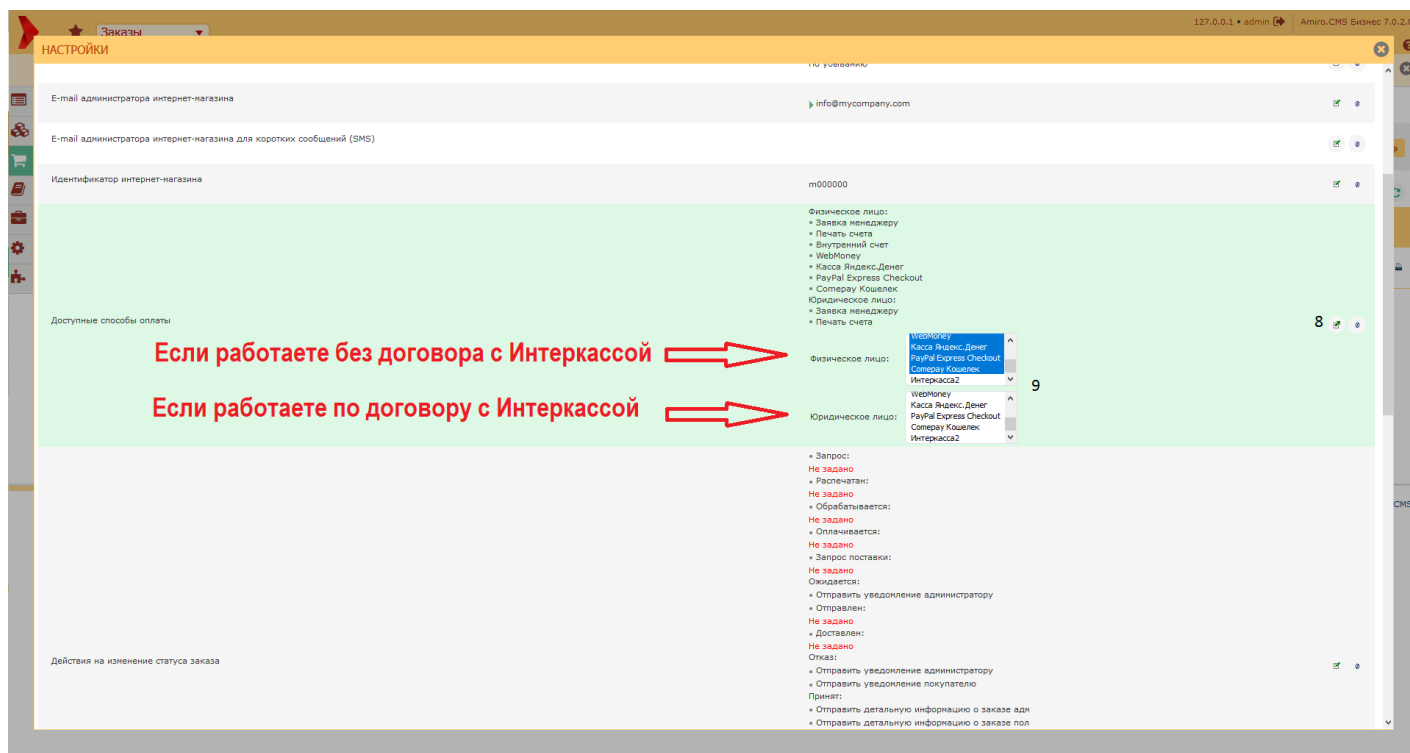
Заказы

127.0.0.1 • admin | Amiro.CMS Бизнес 7.0.2.

НАСТРОЙКИ

По убыванию

E-mail администратора интернет-магазина

info@mycompany.com

E-mail администратора интернет-магазина для коротких сообщений (SMS)

Идентификатор интернет-магазина

m000000

Доступные способы оплаты

Физическое лицо:
• Заявка менеджеру
• Печать счета
• Внутренний счет
• WebMoney
• Касса Яндекс.Денег
• PayPal Express Checkout
• Comepay Кошелек
Юридическое лицо:
• Заявка менеджеру
• Печать счета

8

Если работаете без договора с Интеркассой

Физическое лицо:

WebMoney
Касса Яндекс.Денег
PayPal Express Checkout
Comepay Кошелек
Интеркасса2

9

Если работаете по договору с Интеркассой

Юридическое лицо:

WebMoney
Касса Яндекс.Денег
PayPal Express Checkout
Comepay Кошелек
Интеркасса2

Действия на изменение статуса заказа

• Запрос:
Не задано
• Распечатан:
Не задано
• Обрабатывается:
Не задано
• Оплачивается:
Не задано
• Запрос поставки:
Не задано
Ожидается:
• Отправить уведомление администратору
• Отправлен:
Не задано
• Доставлен:
Не задано
Отказ:
• Отправить уведомление администратору
• Отправить уведомление покупателю
Принят:
• Отправить детальную информацию о заказе адм
• Отправить детальную информацию о заказе пол

CMS